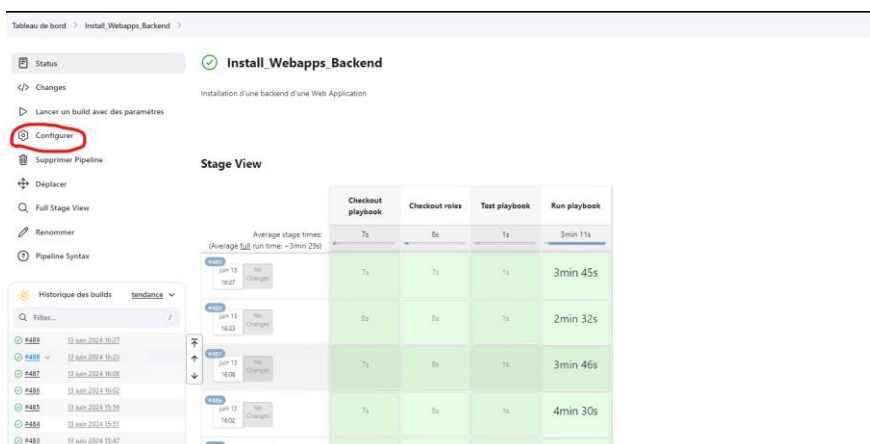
Tableau de bord > Install_Webapps_Backend >

Status
Changes
Lancer un build avec des paramètres
Configurer
Supprimer Pipeline
Déplacer
Full Stage View
Renommer
Pipeline Syntax

Historique des builds tendance

Filter... /

#489 13 juin 2024 16:27
#488 13 juin 2024 16:23
#487 13 juin 2024 16:08
#486 13 juin 2024 16:02
#485 13 juin 2024 15:59
#484 13 juin 2024 15:51
#483 13 juin 2024 15:47

Install_Webapps_Backend

Installation d'une backend d'une Web Application

Stage View

| | Checkout playbook | Checkout roles | Test playbook | Run playbook |
|---|---|---|---|---|
| Average stage times: (Average full run time: ~3min 29s) | 7s | 8s | 1s | 3min 11s |
| #489 Juin 13 16:27 No Changes | 7s | 7s | 1s | 3min 45s |
| #488 Juin 13 16:23 No Changes | 8s | 8s | 1s | 2min 32s |
| #487 Juin 13 16:08 No Changes | 7s | 8s | 1s | 3min 46s |
| #486 Juin 13 16:02 No Changes | 7s | 8s | 1s | 4min 30s |